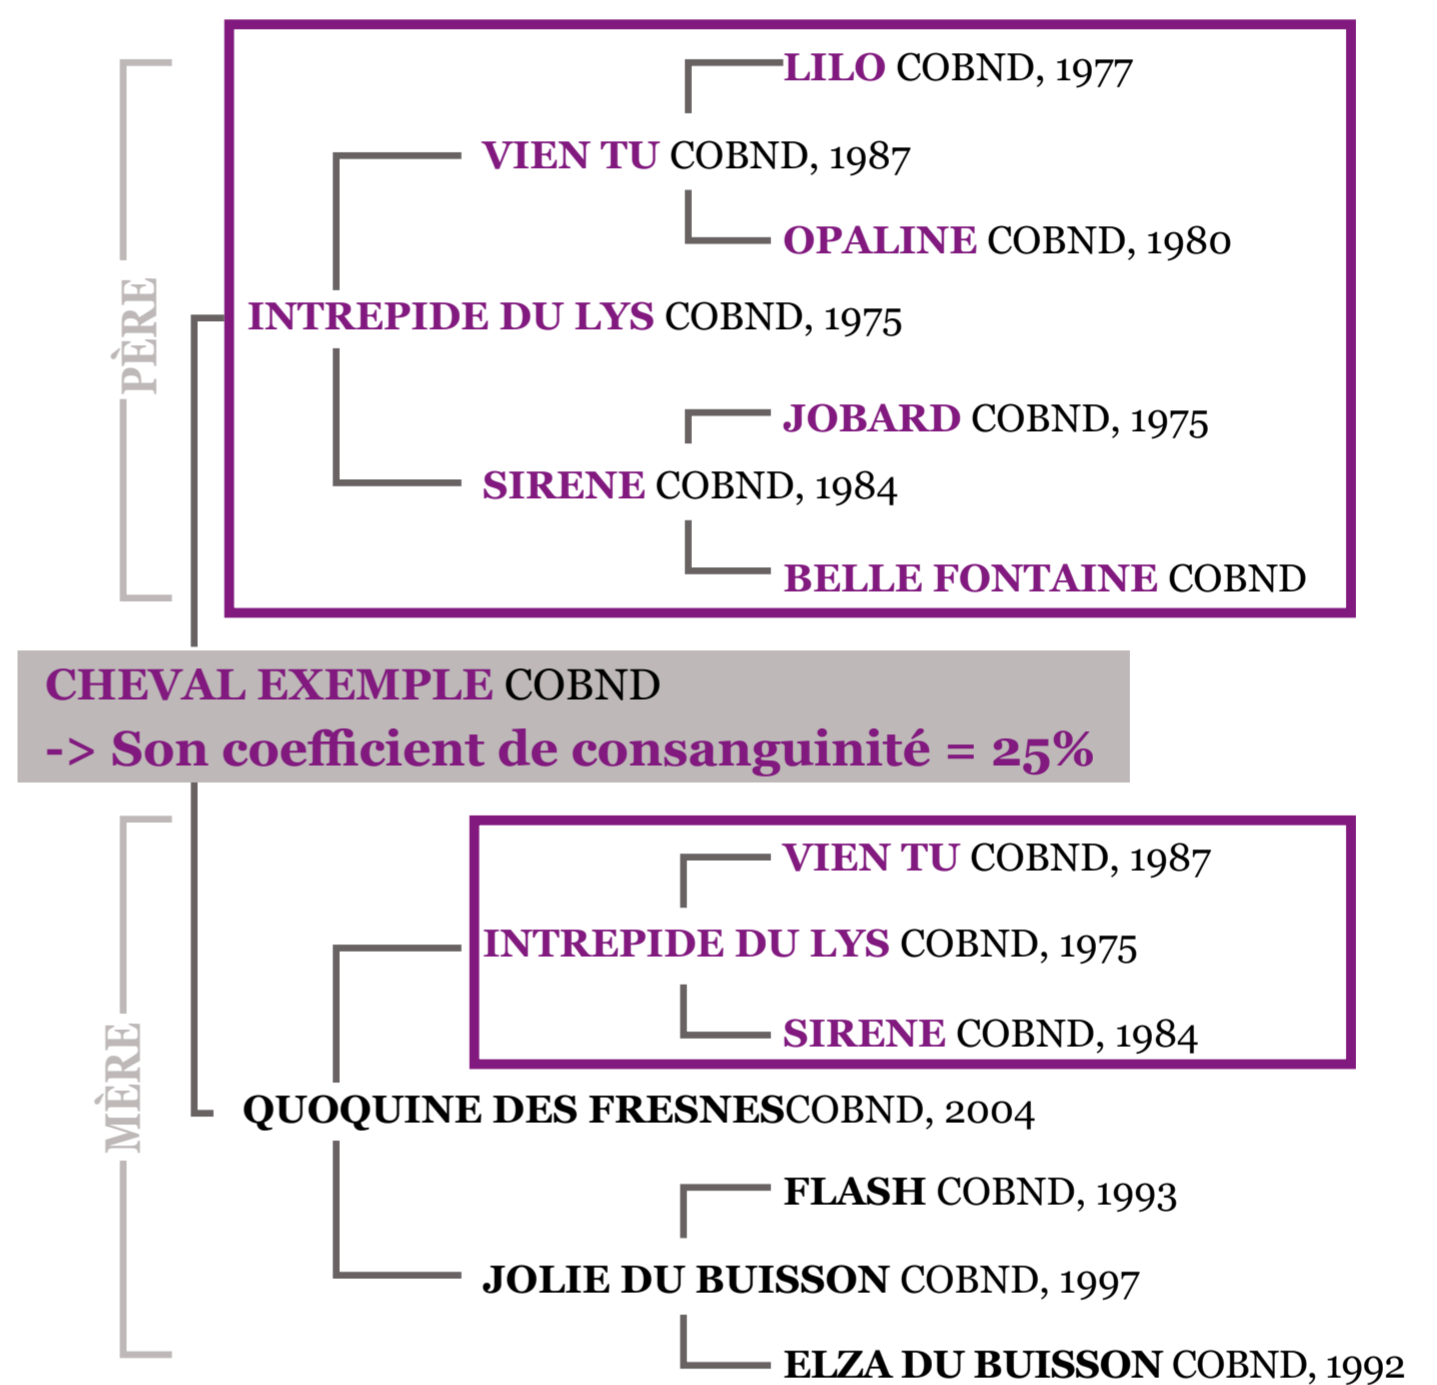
PÈRE

LILO COBND, 1977

VIEN TU COBND, 1987

OPALINE COBND, 1980

INTREPIDE DU LYS COBND, 1975

JOBARD COBND, 1975

SIRENE COBND, 1984

BELLE FONTAINE COBND

CHEVAL EXEMPLE COBND
-> Son coefficient de consanguinité = 25%

MÈRE

VIEN TU COBND, 1987

INTREPIDE DU LYS COBND, 1975

SIRENE COBND, 1984

QUOQUINE DES FRESNESCOBND, 2004

FLASH COBND, 1993

JOLIE DU BUISSON COBND, 1997

ELZA DU BUISSON COBND, 1992